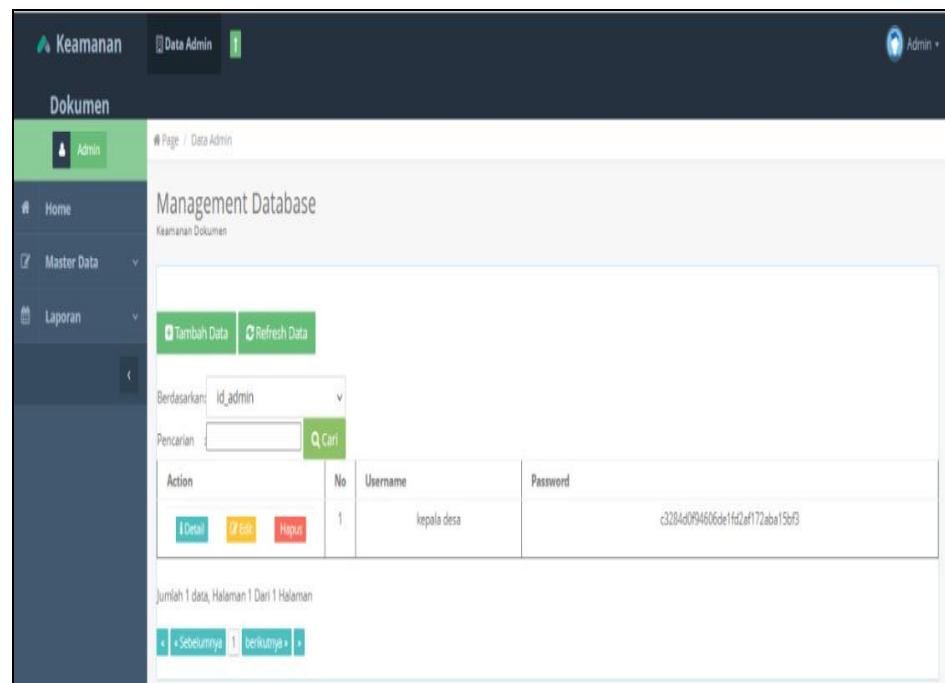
Keamanan Dokumen

Data Admin 1

Admin

Admin

Home

Master Data

Laporan

Page / Data Admin

Management Database
Keamanan Dokumen

Tambah Data | Refresh Data

Berdasarkan: id_admin

Pencarian : [ ] Cari

| Action | No | Username | Password |
|---|---|---|---|
| Detail Edit Hapus | 1 | kepala desa | c3284d0f94606de1fd2af172aba15bf3 |

Jumlah 1 data, Halaman 1 Dari 1 Halaman

« ‹ Sebelumnya 1 berikutnya › »